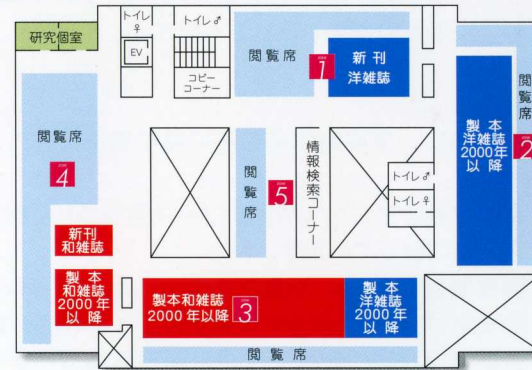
研究個室

トイレ♀

EV

トイレ♂

コピーコーナー

閲覧席

1

新刊洋雑誌

閲覧席

製本洋雑誌2000年以降

2

閲覧席

4

閲覧席

5

情報検索コーナー

トイレ♂

トイレ♀

新刊和雑誌

製本和雑誌2000年以降

製本和雑誌2000年以降

3

製本洋雑誌2000年以降

閲覧席